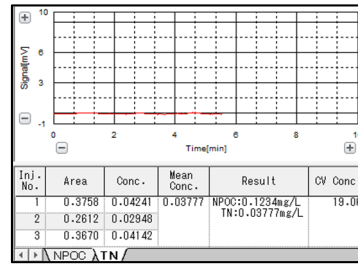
10

6

3

-1

Signal[mV]

0 2 4 6 8 1

Time[min]

| Inj. No. | Area | Conc. | Mean Conc. | Result | CV Conc |
|---|---|---|---|---|---|
| 1 | 0.3758 | 0.04241 | 0.03777 | NPOC:0.1234mg/L TN:0.03777mg/L | 19.0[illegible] |
| 2 | 0.2612 | 0.02948 | | | |
| 3 | 0.3670 | 0.04142 | | | |

NPOC TN